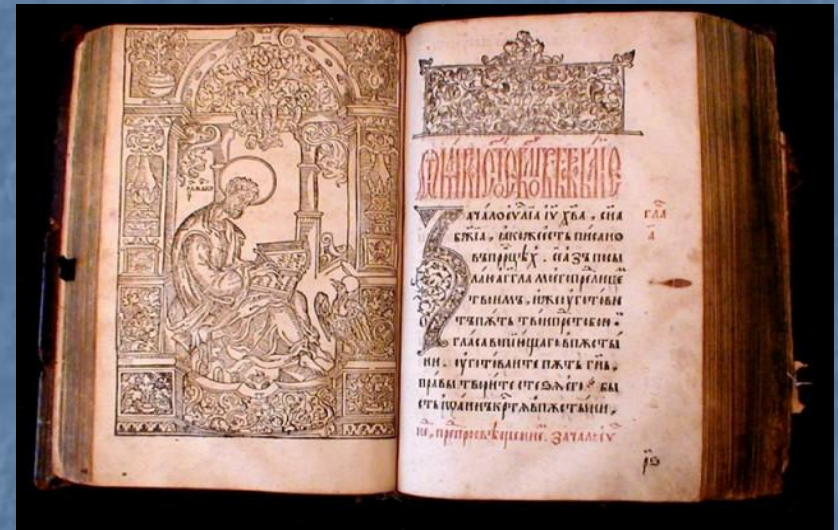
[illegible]

Зачало еѵⷢлїа іѵ хⷭа, сна бжїа, ѣкоже есть писано въ прорцѣхъ. Се азъ послю аггла моего предъ лицемъ твоимъ, иже оуготовит пѫть твои предъ тобою. Гласъ вопїющаго въ пѹстыни. Оуготовайте пѫть гнь, правы творите стезѧ его. Бысть їѡаннъ крстѧ въ пѹстыни,

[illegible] Зачало ѵ

гла а

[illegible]